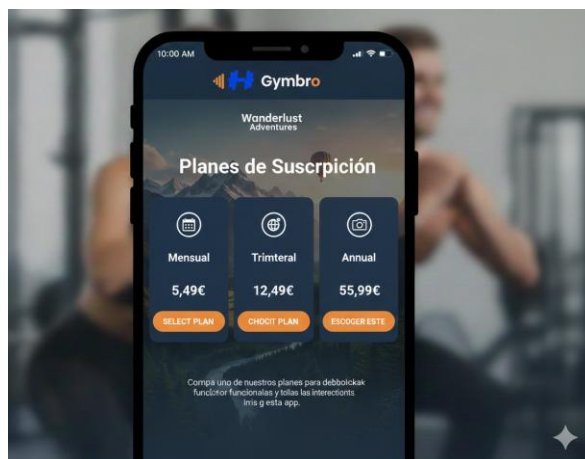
10:00 AM

Gymbro

Wanderlust
Adventures

Planes de Suscrpición

Mensual
5,49€
SELECT PLAN

Trimteral
12,49€
CHOCIT PLAN

Annual
55,99€
ESCOGER ESTE

Compa uno de nuestros planes para debbolckak funcitor funcionalas y tolias las interectionts lmis g esta app.